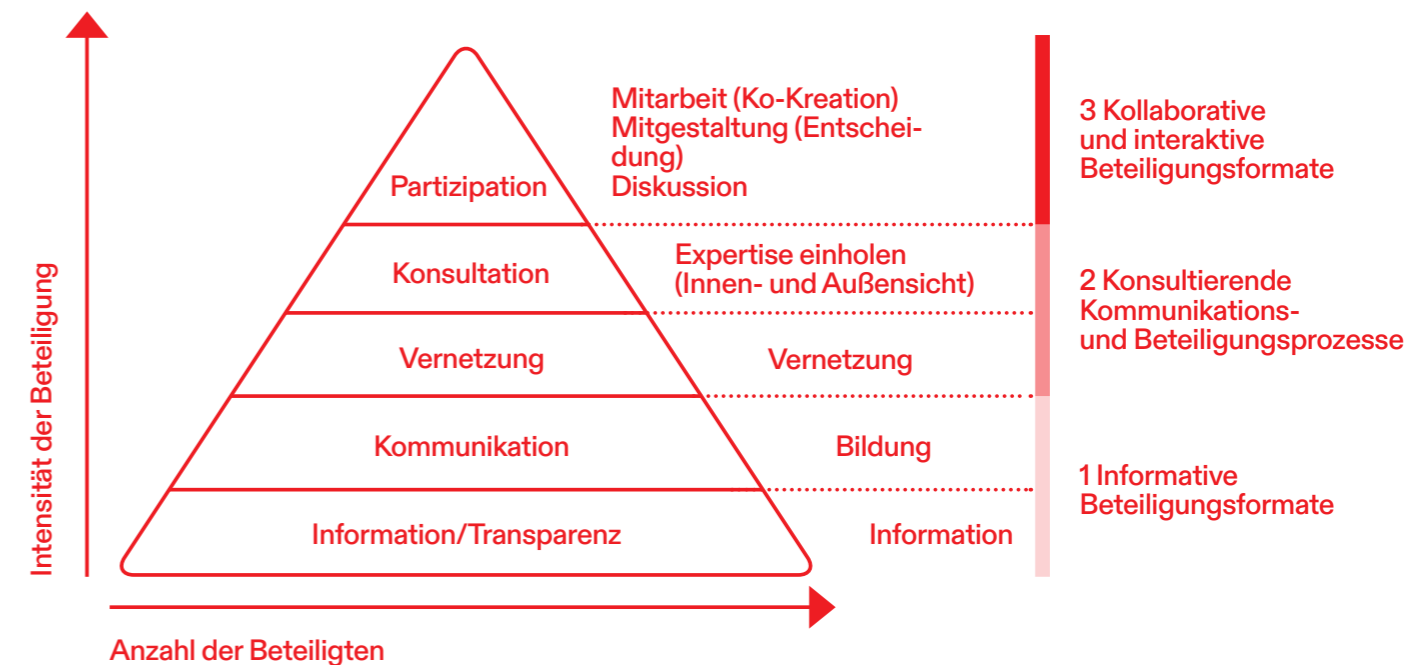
Intensität der Beteiligung

Partizipation

Konsultation

Vernetzung

Kommunikation

Information/Transparenz

Mitarbeit (Ko-Kreation)
Mitgestaltung (Entscheidung)
Diskussion

Expertise einholen (Innen- und Außensicht)

Vernetzung

Bildung

Information

3 Kollaborative und interaktive Beteiligungsformate

2 Konsultierende Kommunikations- und Beteiligungsprozesse

1 Informative Beteiligungsformate

Anzahl der Beteiligten